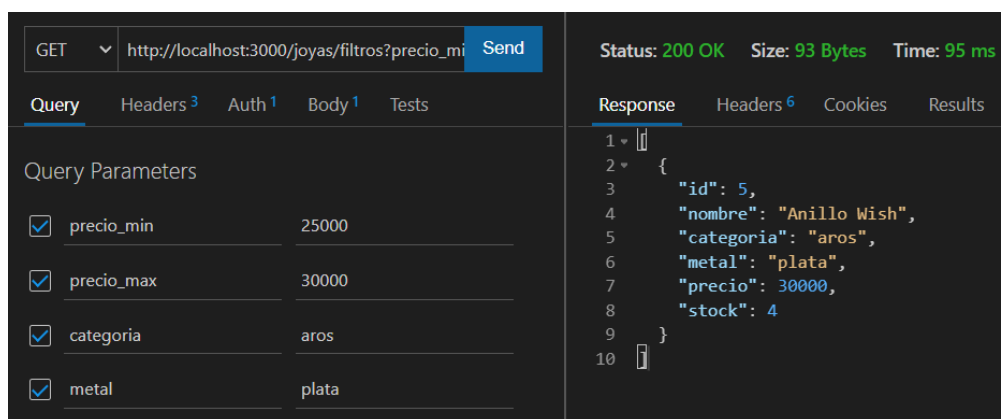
GET http://localhost:3000/joyas/filtros?precio_mi Send

Query Headers 3 Auth 1 Body 1 Tests

Query Parameters

| | |
|---|---|
| precio_min | 25000 |
| precio_max | 30000 |
| categoria | aros |
| metal | plata |

Status: 200 OK Size: 93 Bytes Time: 95 ms

Response Headers 6 Cookies Results

1 [
2 {
3 "id": 5,
4 "nombre": "Anillo Wish",
5 "categoria": "aros",
6 "metal": "plata",
7 "precio": 30000,
8 "stock": 4
9 }
10 ]